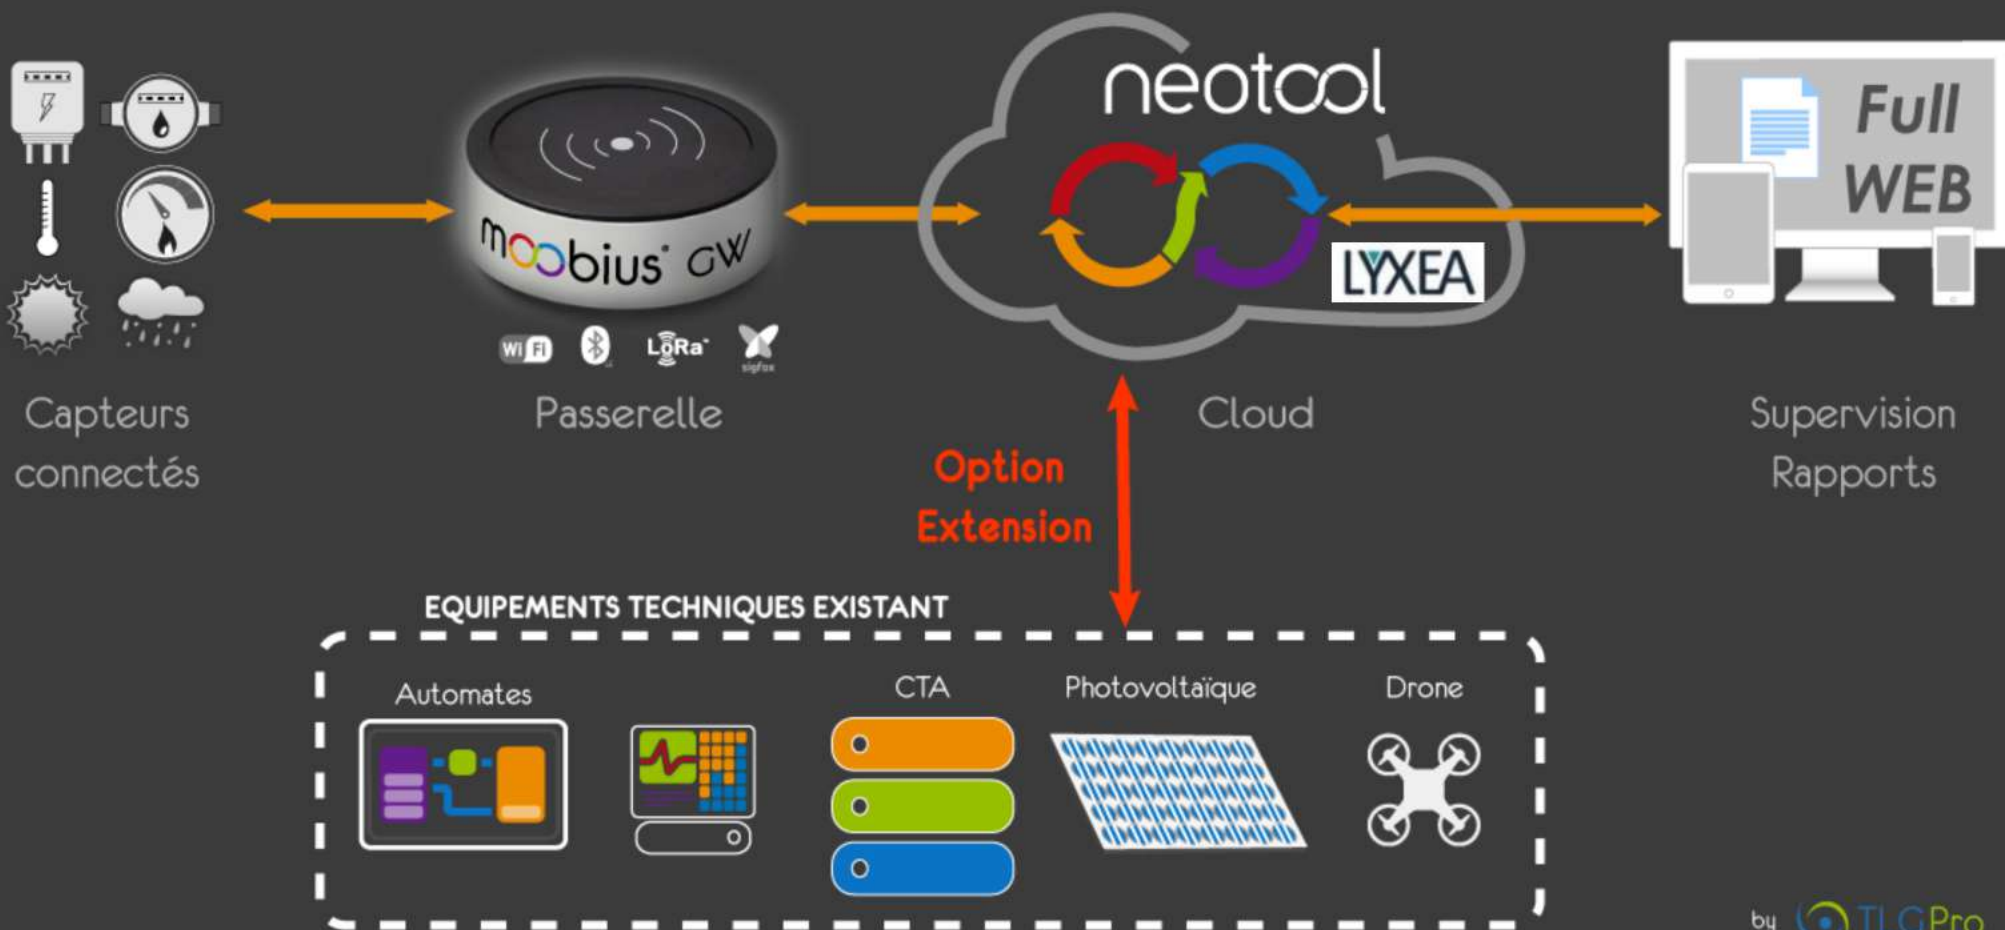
moobius GW

Wi Fi LoRa sigfox

neotool

LYXEA

Full WEB

Capteurs connectés

Passerelle

Cloud

Supervision Rapports

Option Extension

EQUIPEMENTS TECHNIQUES EXISTANT

Automates

CTA

Photovoltaïque

Drone

by TLGPro